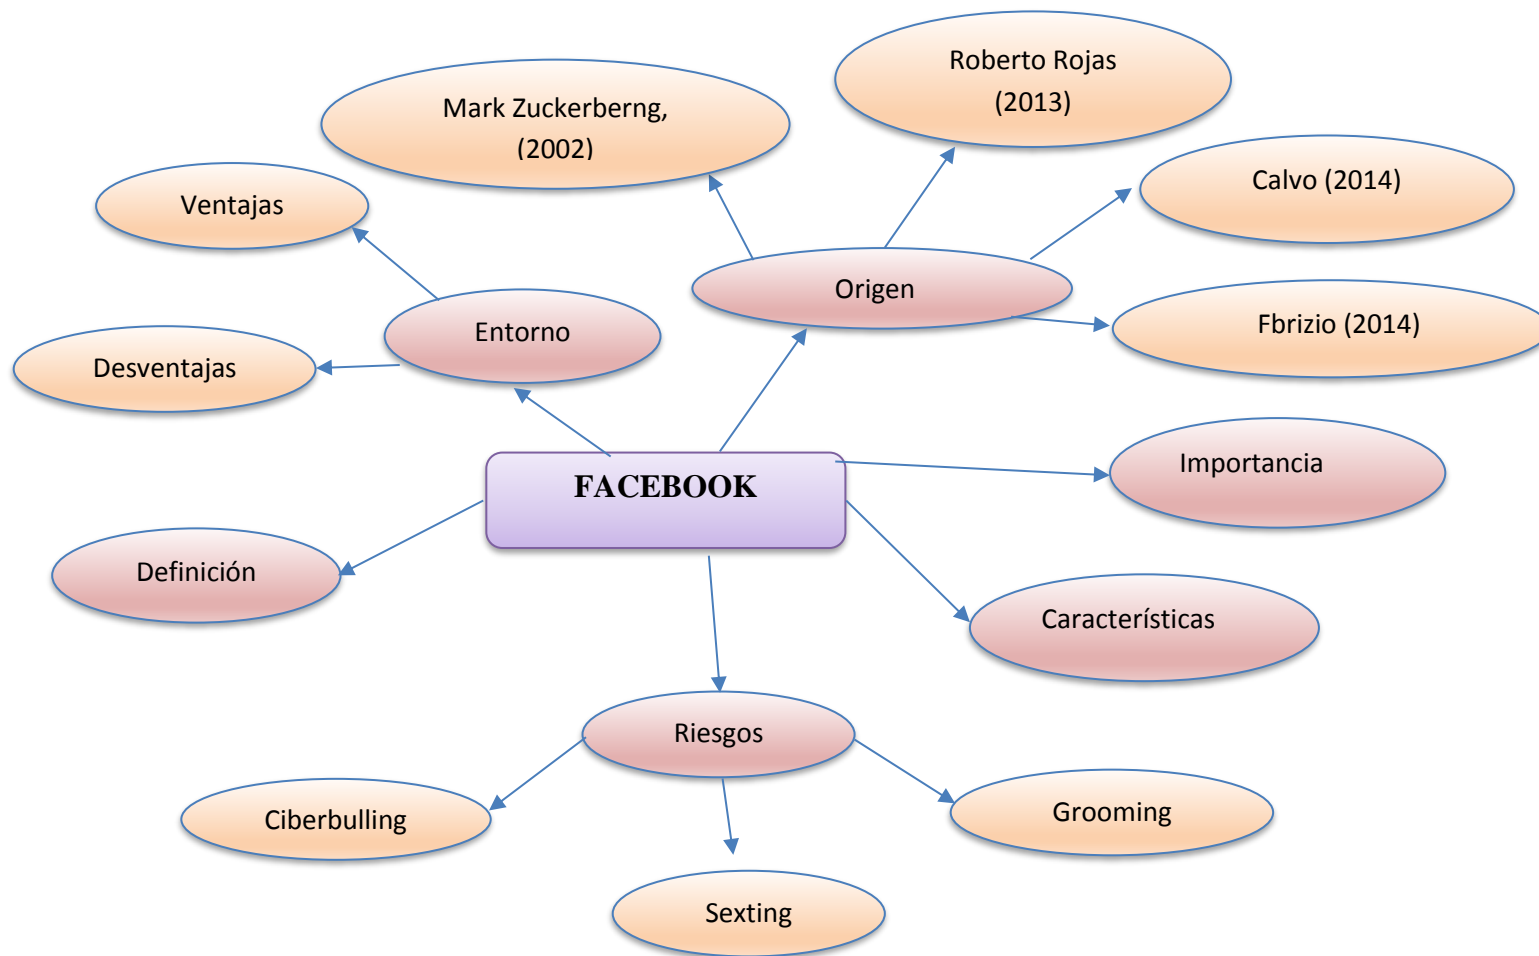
Roberto Rojas (2013)

Mark Zuckerberng, (2002)

Calvo (2014)

Ventajas

Origen

Fbrizio (2014)

Entorno

Desventajas

Importancia

FACEBOOK

Definición

Características

Riesgos

Ciberbulling

Grooming

Sexting